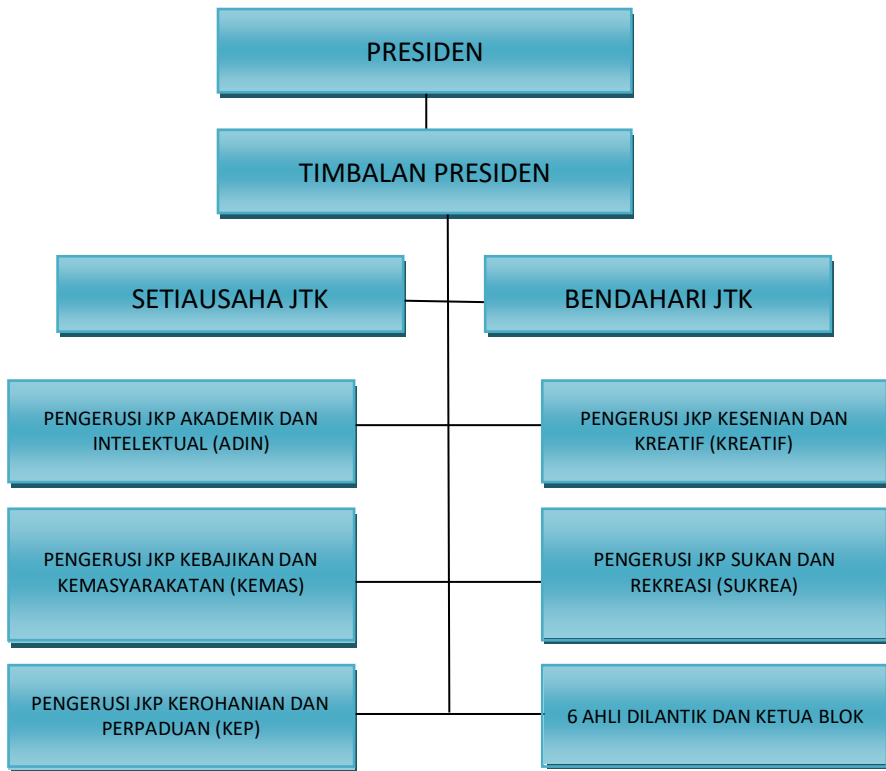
PRESIDEN

TIMBALAN PRESIDEN

SETIAUSAHA JTK

BENDAHARI JTK

PENGERUSI JKP AKADEMIK DAN INTELEKTUAL (ADIN)

PENGERUSI JKP KESENIAN DAN KREATIF (KREATIF)

PENGERUSI JKP KEBAJIKAN DAN KEMASYARAKATAN (KEMAS)

PENGERUSI JKP SUKAN DAN REKREASI (SUKREA)

PENGERUSI JKP KEROHANIAN DAN PERPADUAN (KEP)

6 AHLI DILANTIK DAN KETUA BLOK